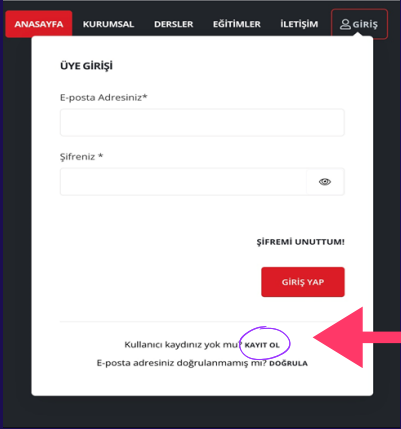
ANASAYFA KURUMSAL DERSLER EĞİTİMLER İLETİŞİM GİRİŞ

ÜYE GİRİŞİ

E-posta Adresiniz*

Şifreniz *

ŞİFREMİ UNUTTUM!

GİRİŞ YAP

Kullanıcı kaydınız yok mu? KAYIT OL

E-posta adresiniz doğrulanmamış mı? DOĞRULA